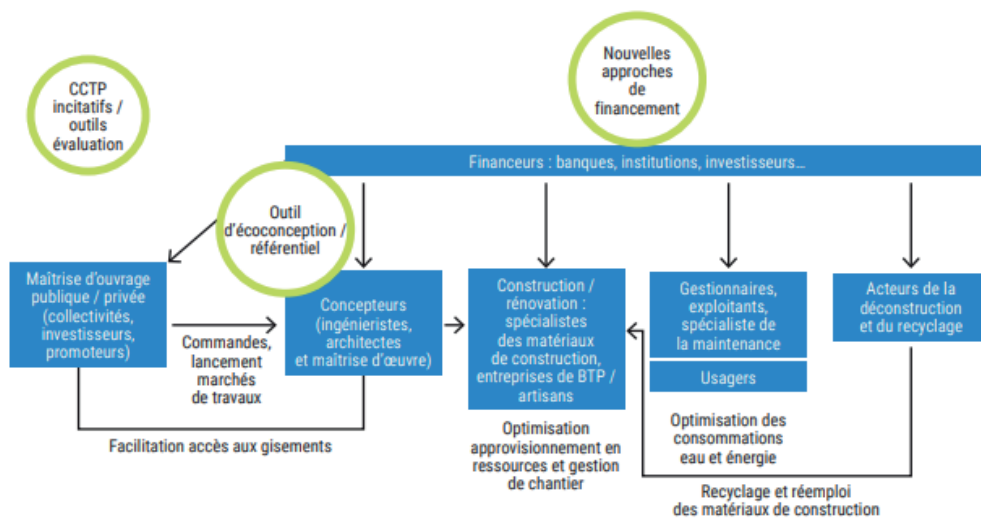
CCTP incitatifs / outils évaluation

Nouvelles approches de financement

Financeurs : banques, institutions, investisseurs…

Outil d'écoconception / référentiel

Maîtrise d'ouvrage publique / privée (collectivités, investisseurs, promoteurs)

Commandes, lancement marchés de travaux

Concepteurs (ingénieristes, architectes et maîtrise d'œuvre)

Construction / rénovation : spécialistes des matériaux de construction, entreprises de BTP / artisans

Gestionnaires, exploitants, spécialiste de la maintenance

Usagers

Acteurs de la déconstruction et du recyclage

Facilitation accès aux gisements

Optimisation approvisionnement en ressources et gestion de chantier

Optimisation des consommations eau et énergie

Recyclage et réemploi des matériaux de construction